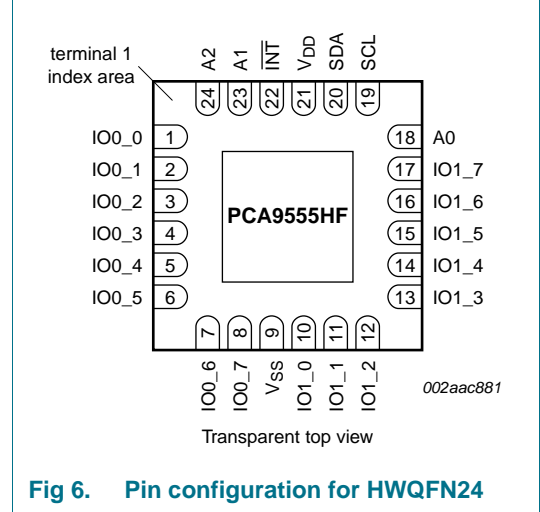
terminal 1
index area

A2 A1 $\overline{INT}$ $V_{DD}$ SDA SCL

24 23 22 21 20 19

IO0_0 1
IO0_1 2
IO0_2 3
IO0_3 4
IO0_4 5
IO0_5 6

PCA9555HF

18 A0
17 IO1_7
16 IO1_6
15 IO1_5
14 IO1_4
13 IO1_3

7 8 9 10 11 12

IO0_6 IO0_7 $V_{SS}$ IO1_0 IO1_1 IO1_2

002aac881

Transparent top view

Fig 6. Pin configuration for HWQFN24